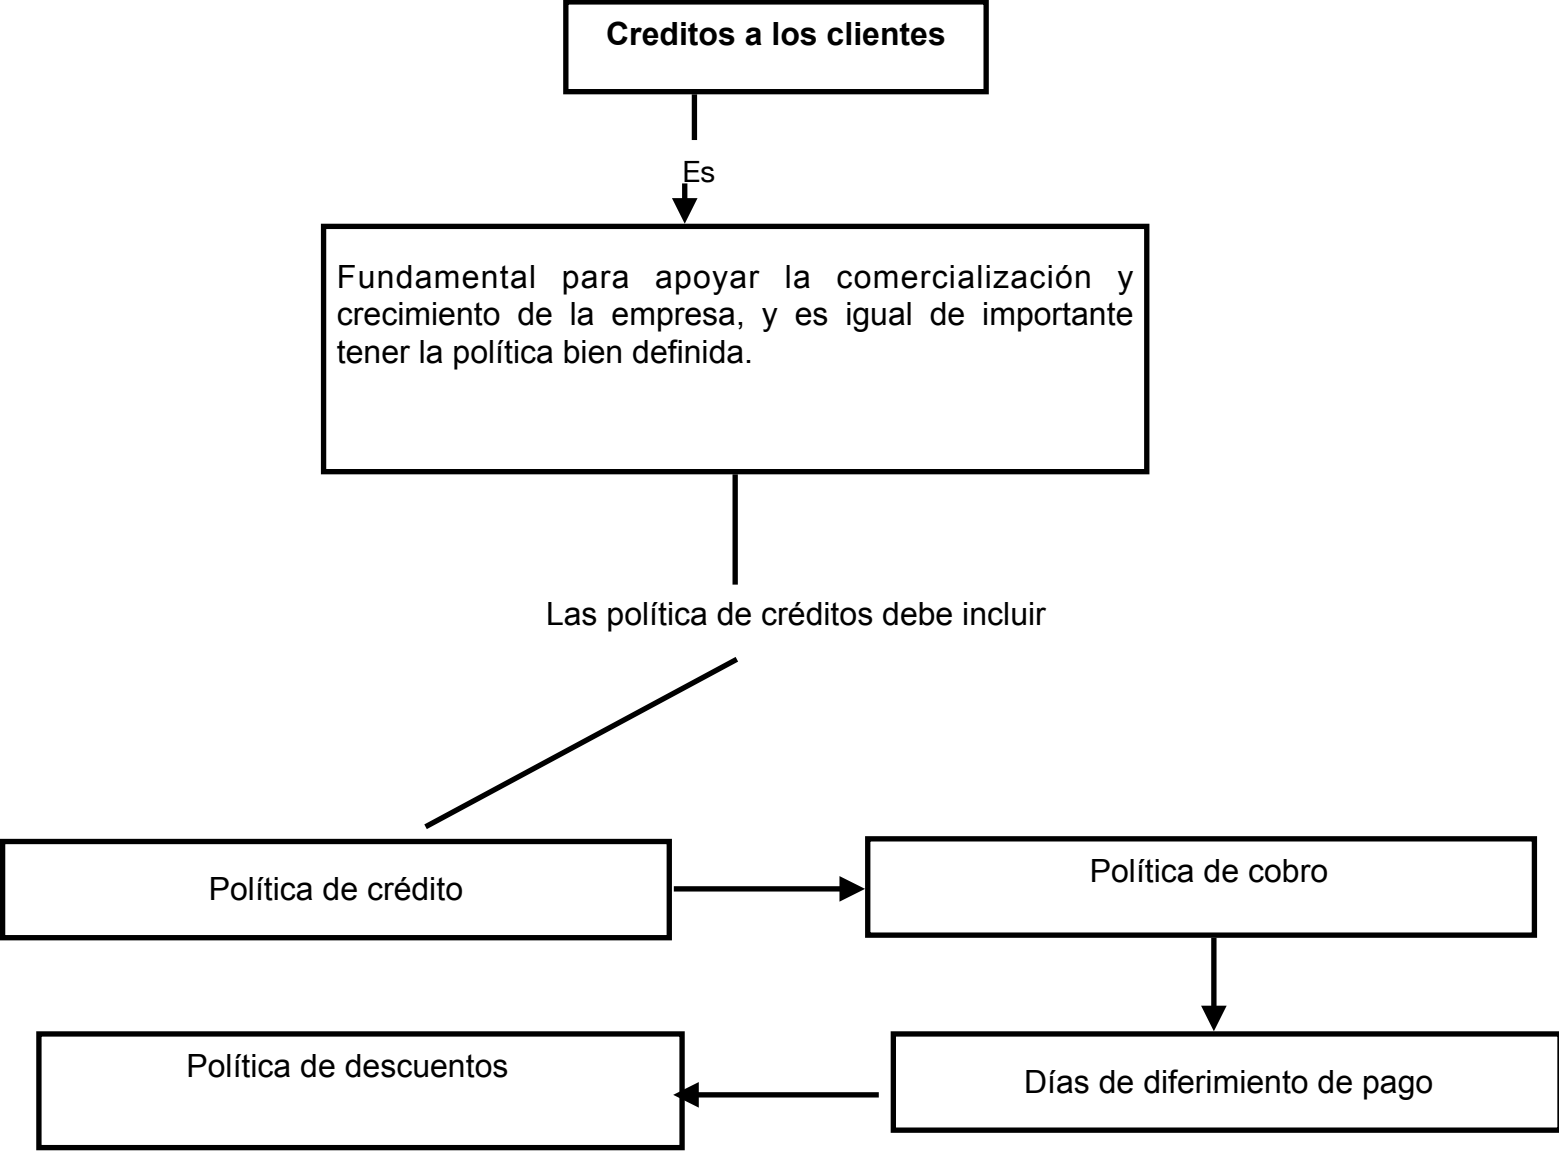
**Creditos a los clientes**

Es

Fundamental para apoyar la comercialización y crecimiento de la empresa, y es igual de importante tener la política bien definida.

Las política de créditos debe incluir

Política de crédito

Política de cobro

Política de descuentos

Días de diferimiento de pago